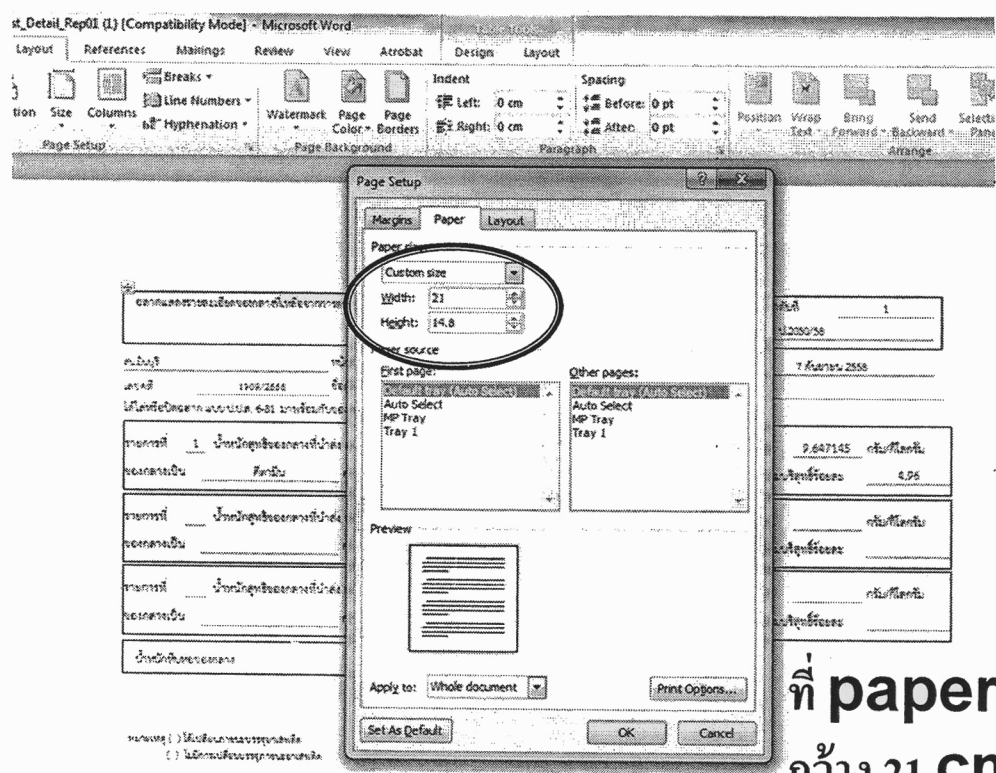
st_Detail_Rep01 (1) [Compatibility Mode] - Microsoft Word

Layout References Mailings Review View Acrobat Design Layout

Breaks
Line Numbers
Hyphenation
tion Size Columns
Page Setup
Watermark Page Color Page Borders
Page Background
Indent
Left: 0 cm
Right: 0 cm
Spacing
Before: 0 pt
After: 0 pt
Paragraph
Position Wrap Text Bring Forward Send Backward Selection Pane
Arrange

Page Setup

Margins Paper Layout

Paper size:
Custom size
Width: 21
Height: 14.8

Paper source
First page:
Default tray (Auto Select)
Auto Select
MP Tray
Tray 1

Other pages:
Default tray (Auto Select)
Auto Select
MP Tray
Tray 1

Preview

Apply to: Whole document

Print Options...

Set As Default OK Cancel

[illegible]
1
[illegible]2550/56
7 ธันวาคม 2558
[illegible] 1908/2556
รายการที่ 1 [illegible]
9.647145 กรัม/กิโลกรัม
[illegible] 4.96
รายการที่ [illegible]
กรัม/กิโลกรัม
รายการที่ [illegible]
กรัม/กิโลกรัม
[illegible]

ที่ paper
กว้าง 21 cm